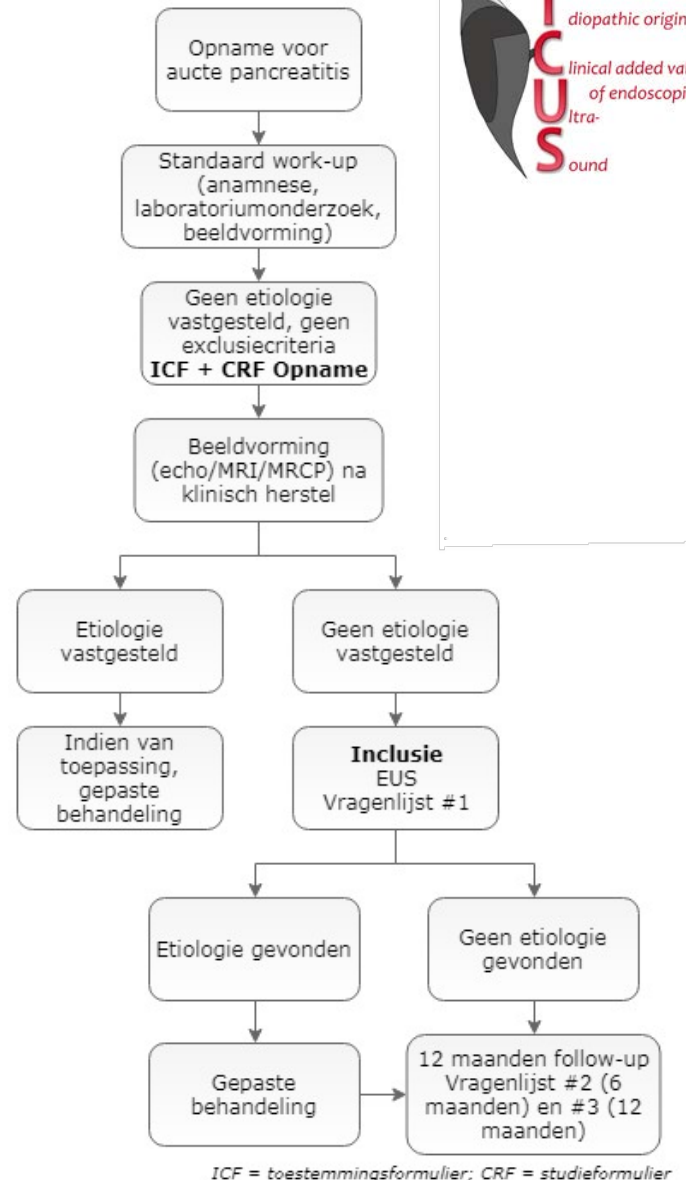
diopathic origin
linical added va
of endoscopi
ltra-
ound

Opname voor aucte pancreatitis

Standaard work-up (anamnese, laboratoriumonderzoek, beeldvorming)

Geen etiologie vastgesteld, geen exclusiecriteria
**ICF + CRF Opname**

Beeldvorming (echo/MRI/MRCP) na klinisch herstel

Etiologie vastgesteld

Indien van toepassing, gepaste behandeling

Geen etiologie vastgesteld

**Inclusie**
EUS
Vragenlijst #1

Etiologie gevonden

Gepaste behandeling

Geen etiologie gevonden

12 maanden follow-up Vragenlijst #2 (6 maanden) en #3 (12 maanden)

ICF = toestemmingsformulier; CRF = studieformulier